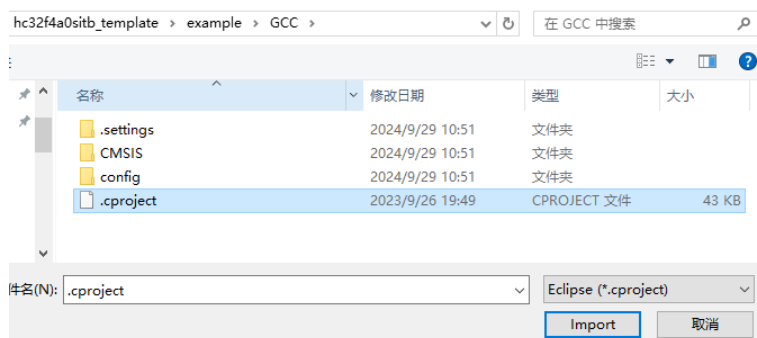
hc32f4a0sitb_template › example › GCC ›

在 GCC 中搜索

| 名称 | 修改日期 | 类型 | 大小 |
|---|---|---|---|
| .settings | 2024/9/29 10:51 | 文件夹 | |
| CMSIS | 2024/9/29 10:51 | 文件夹 | |
| config | 2024/9/29 10:51 | 文件夹 | |
| .cproject | 2023/9/26 19:49 | CPROJECT 文件 | 43 KB |

件名(N): .cproject

Eclipse (*.cproject)

Import

取消